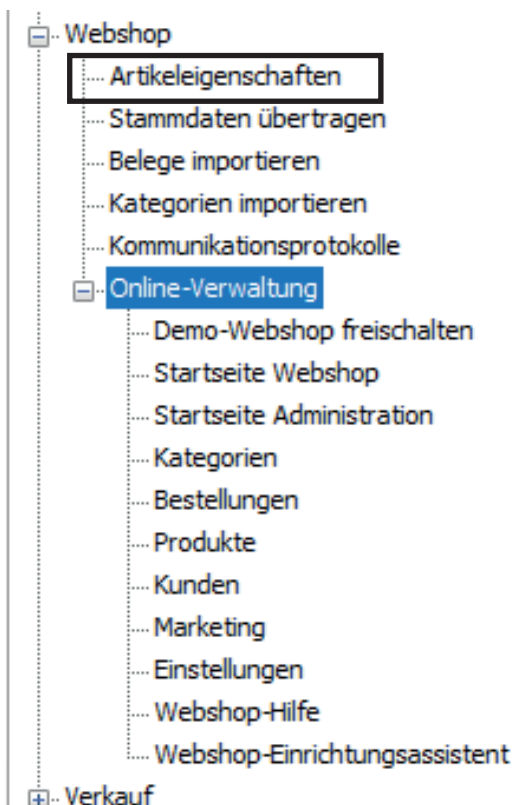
Webshop
Artikeleigenschaften
Stammdaten übertragen
Belege importieren
Kategorien importieren
Kommunikationsprotokolle
Online-Verwaltung
Demo-Webshop freischalten
Startseite Webshop
Startseite Administration
Kategorien
Bestellungen
Produkte
Kunden
Marketing
Einstellungen
Webshop-Hilfe
Webshop-Einrichtungsassistent
Verkauf